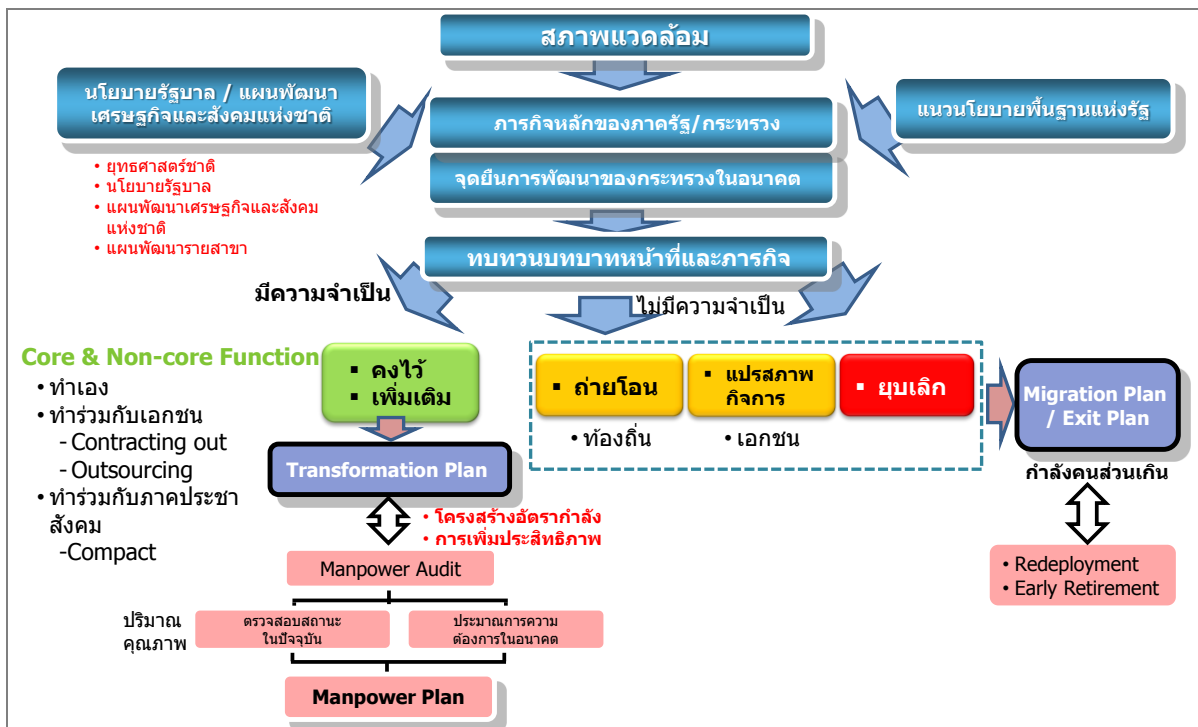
สภาพแวดล้อม

นโยบายรัฐบาล / แผนพัฒนาเศรษฐกิจและสังคมแห่งชาติ

ภารกิจหลักของภาครัฐ/กระทรวง

แนวนโยบายพื้นฐานแห่งรัฐ

จุดยืนการพัฒนาของกระทรวงในอนาคต

• ยุทธศาสตร์ชาติ
• นโยบายรัฐบาล
• แผนพัฒนาเศรษฐกิจและสังคมแห่งชาติ
• แผนพัฒนารายสาขา

ทบทวนบทบาทหน้าที่และภารกิจ

มีความจำเป็น

ไม่มีความจำเป็น

Core & Non-core Function
• ทำเอง
• ทำร่วมกับเอกชน
-Contracting out
-Outsourcing
• ทำร่วมกับภาคประชาสังคม
-Compact

▪ คงไว้
▪ เพิ่มเติม

▪ ถ่ายโอน
• ท้องถิ่น

▪ แปรสภาพกิจการ
• เอกชน

▪ ยุบเลิก

Migration Plan / Exit Plan

กำลังคนส่วนเกิน

Transformation Plan

• โครงสร้างอัตรากำลัง
• การเพิ่มประสิทธิภาพ

Manpower Audit

ปริมาณ
คุณภาพ

ตรวจสอบสถานะในปัจจุบัน

ประมาณการความต้องการในอนาคต

Manpower Plan

• Redeployment
• Early Retirement